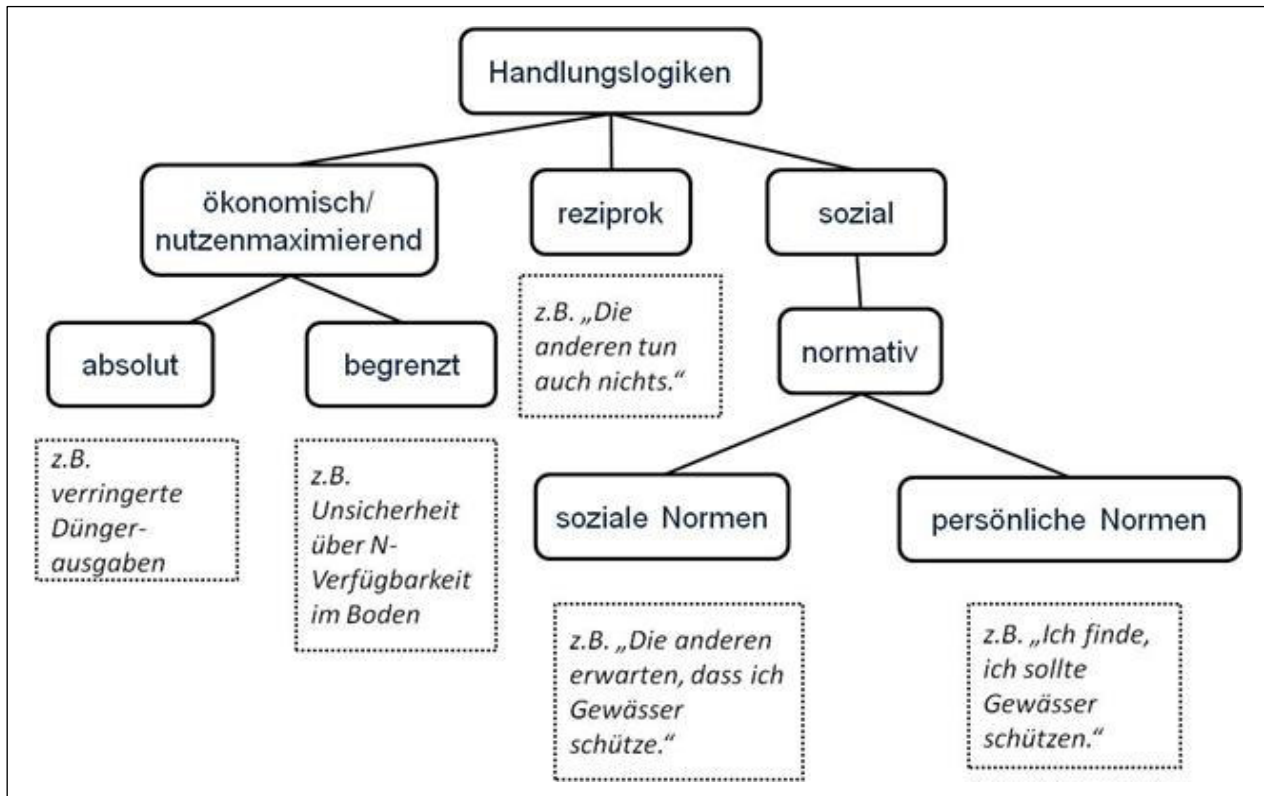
Handlungslogiken

ökonomisch/ nutzenmaximierend

reziprok

sozial

absolut

begrenzt

z.B. „Die anderen tun auch nichts.“

normativ

z.B. verringerte Dünger-ausgaben

z.B. Unsicherheit über N-Verfügbarkeit im Boden

soziale Normen

persönliche Normen

z.B. „Die anderen erwarten, dass ich Gewässer schütze.“

z.B. „Ich finde, ich sollte Gewässer schützen.“